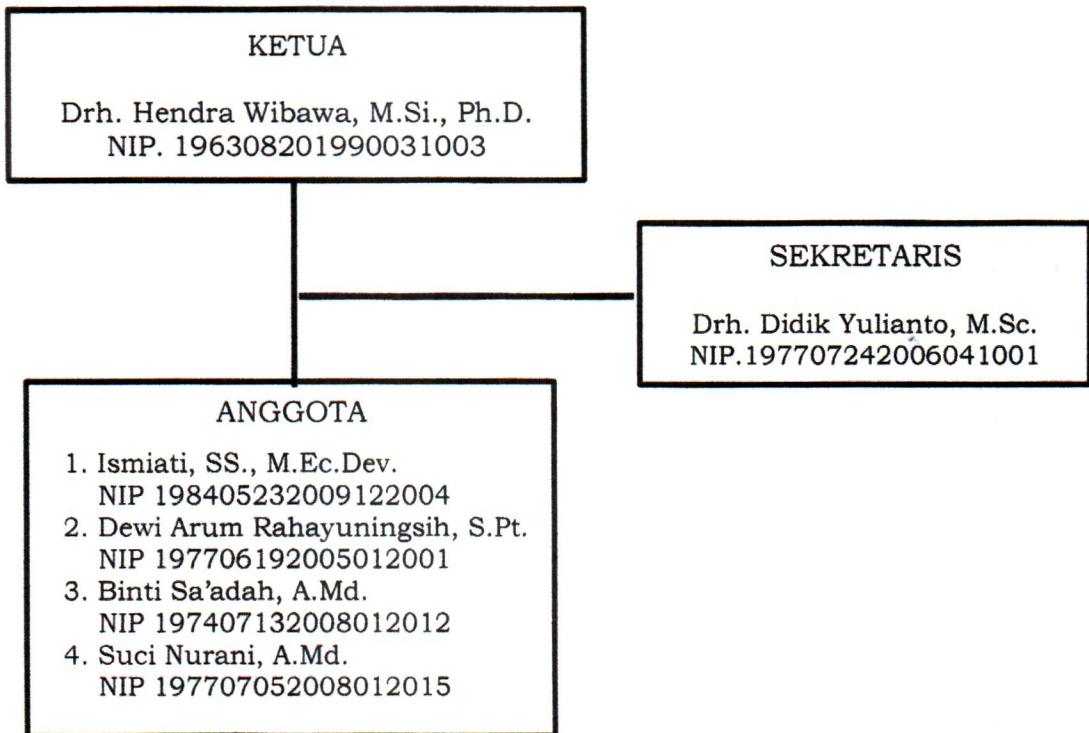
KETUA

Drh. Hendra Wibawa, M.Si., Ph.D.
NIP. 196308201990031003

SEKRETARIS

Drh. Didik Yulianto, M.Sc.
NIP.197707242006041001

ANGGOTA

1. Ismiati, SS., M.Ec.Dev.
NIP 198405232009122004
2. Dewi Arum Rahayuningsih, S.Pt.
NIP 197706192005012001
3. Binti Sa'adah, A.Md.
NIP 197407132008012012
4. Suci Nurani, A.Md.
NIP 197707052008012015